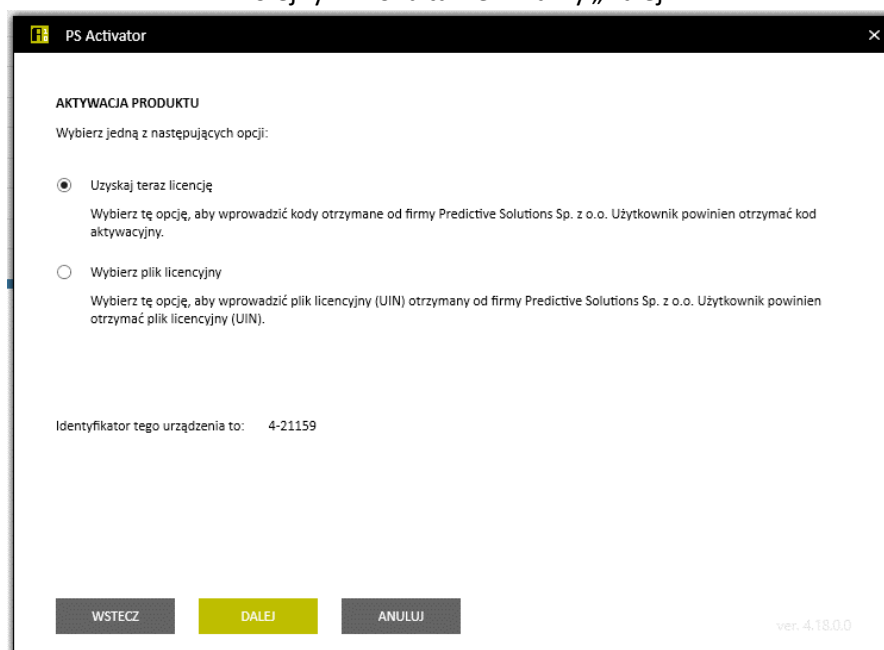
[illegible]

PS Activator

AKTYWACJA PRODUKTU

Wybierz jedną z następujących opcji:

Uzyskaj teraz licencję

Wybierz tę opcję, aby wprowadzić kody otrzymane od firmy Predictive Solutions Sp. z o.o. Użytkownik powinien otrzymać kod aktywacyjny.

Wybierz plik licencyjny

Wybierz tę opcję, aby wprowadzić plik licencyjny (UIN) otrzymany od firmy Predictive Solutions Sp. z o.o. Użytkownik powinien otrzymać plik licencyjny (UIN).

Identyfikator tego urządzenia to: 4-21159

WSTECZ DALEJ ANULUJ

ver. 4.18.0.0